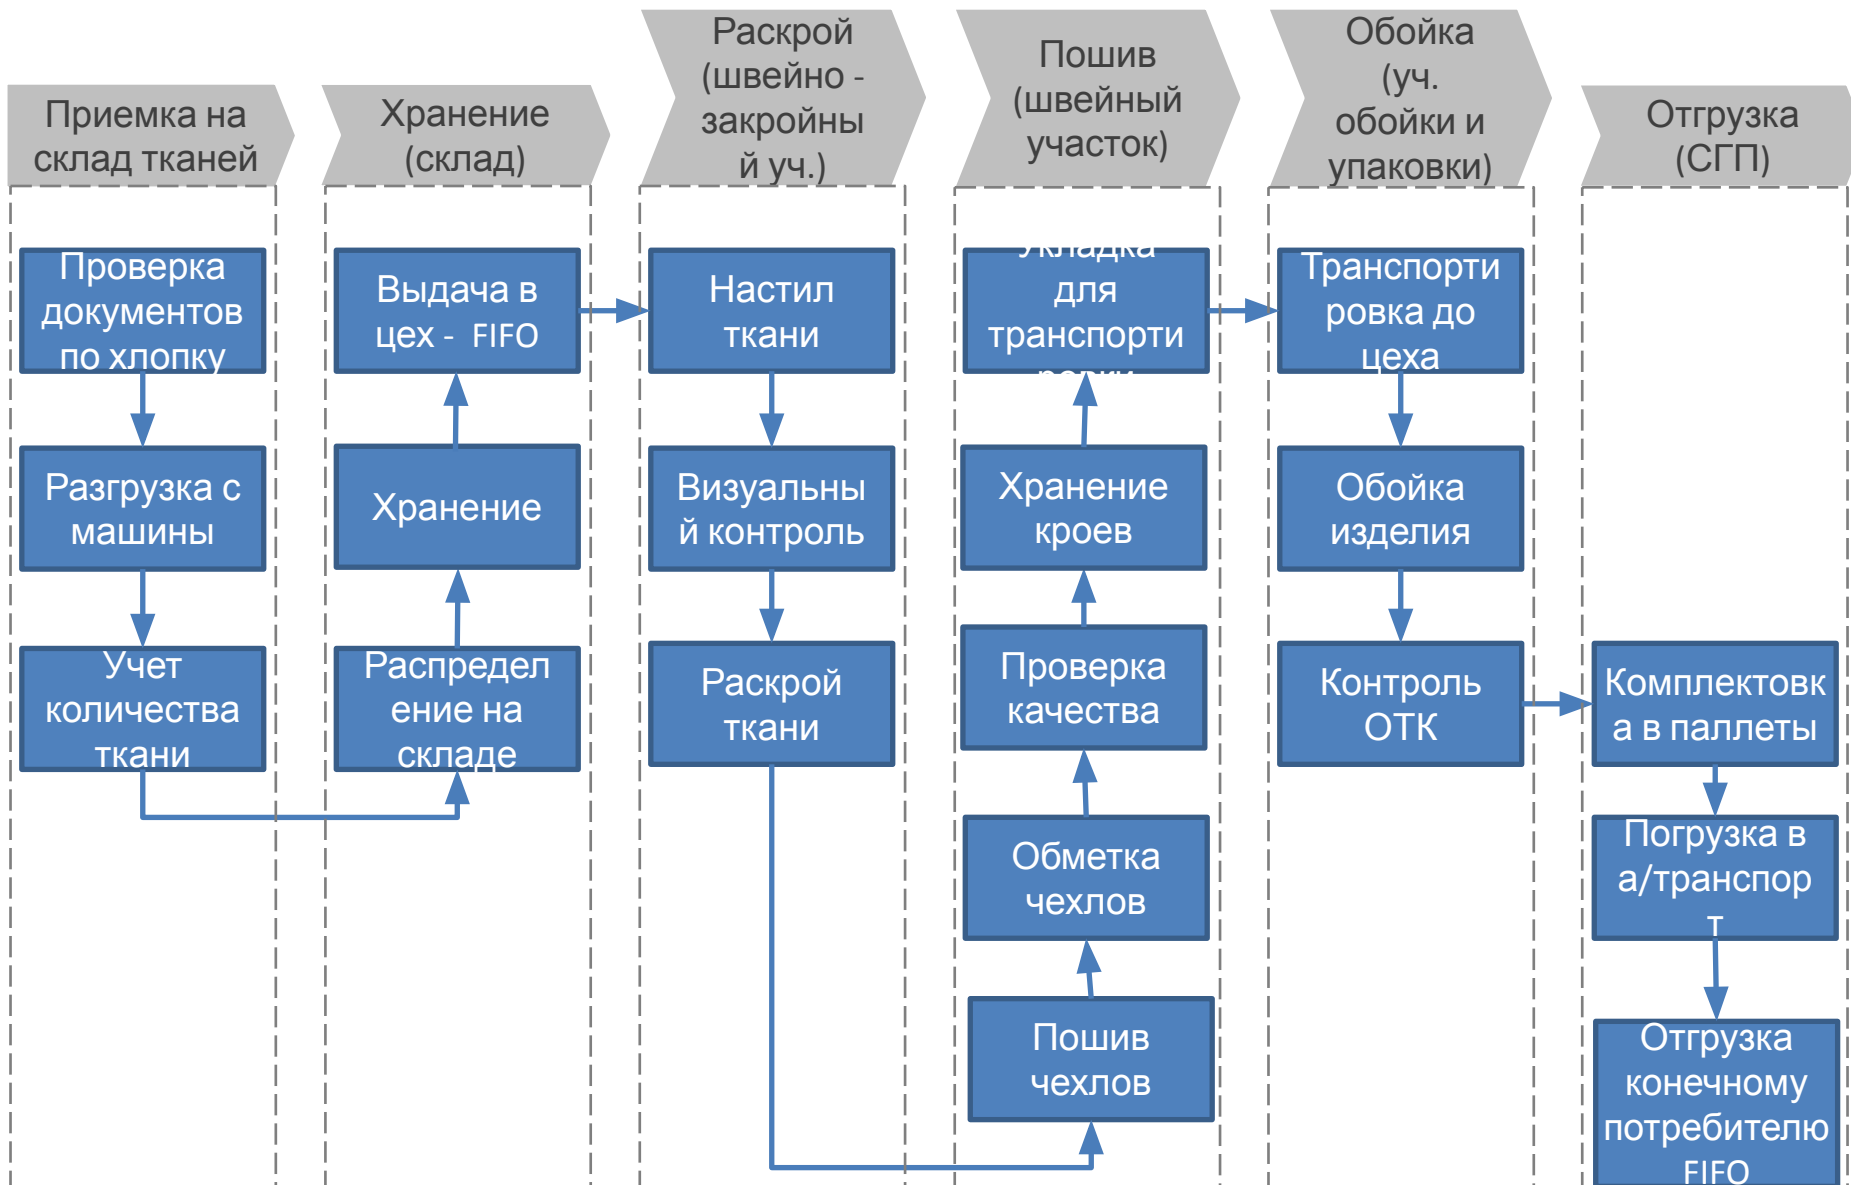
Приемка на склад тканей

Хранение (склад)

Раскрой (швейно - закройны й уч.)

Пошив (швейный участок)

Обойка (уч. обойки и упаковки)

Отгрузка (СГП)

Проверка документов по хлопку

Разгрузка с машины

Учет количества ткани

Выдача в цех - FIFO

Хранение

Распредел ение на складе

Настил ткани

Визуальны й контроль

Раскрой ткани

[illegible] для транспорти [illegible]

Хранение кроев

Проверка качества

Обметка чехлов

Пошив чехлов

Транспорти ровка до цеха

Обойка изделия

Контроль ОТК

Комплектовк а в паллеты

Погрузка в а/транспор т

Отгрузка конечному потребителю FIFO